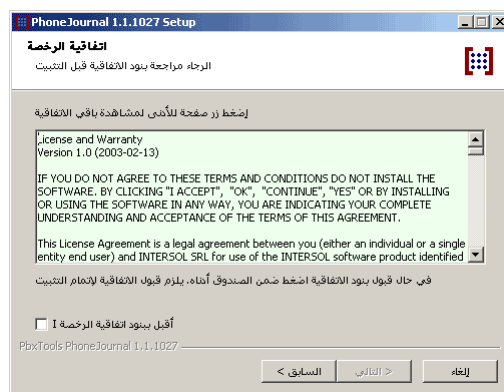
PhoneJournal 1.1.1027 Setup

اتفاقية الرخصة

الرجاء مراجعة بنود الاتفاقية قبل التثبيت

إضغط زر صفحة للأدنى لمشاهدة باقي الاتفاقية

,icense and Warranty
Version 1.0 (2003-02-13)

IF YOU DO NOT AGREE TO THESE TERMS AND CONDITIONS DO NOT INSTALL THE SOFTWARE. BY CLICKING "I ACCEPT", "OK", "CONTINUE", "YES" OR BY INSTALLING OR USING THE SOFTWARE IN ANY WAY, YOU ARE INDICATING YOUR COMPLETE UNDERSTANDING AND ACCEPTANCE OF THE TERMS OF THIS AGREEMENT.

This License Agreement is a legal agreement between you (either an individual or a single entity end user) and INTERSOL SRL for use of the INTERSOL software product identified

في حال قبول بنود الاتفاقية اضغط ضمن الصندوق أدناه. يلزم قبول الاتفاقية لإتمام التثبيت

أقبل ببنود اتفاقية الرخصة I

PbxTools PhoneJournal 1.1.1027

< السابق | < التالي | إلغاء